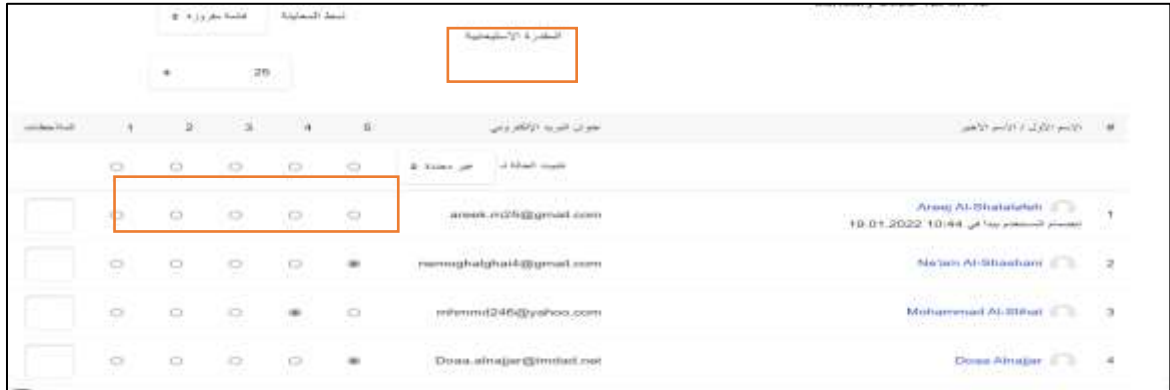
نمط المعاينة قائمة مفروزة

الكفرة الأسبوعية

25

| # | الاسم الأول / الاسم الأخير | عنوان البريد الإلكتروني | 5 | 4 | 3 | 2 | 1 | الملاحظات |
|---|---|---|---|---|---|---|---|---|
| | | تعيين الحالة لـ غير محددة | | | | | | |
| 1 | Areej Al-Shalalfeh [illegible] 19.01.2022 10:44 | areek.m25@gmail.com | | | | | | |
| 2 | Ne'am Al-Shashani | nemeghalghai4@gmail.com | | | | | | |
| 3 | Mohammad Al-Bihat | mhmmd246@yahoo.com | | | | | | |
| 4 | Doaa Alnajjar | Doaa.alnajjar@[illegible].net | | | | | | |